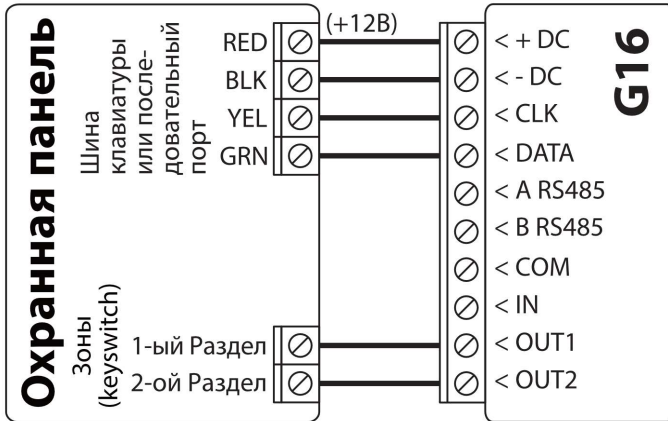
Охранная панель

Шина клавиатуры или последовательный порт

RED
BLK
YEL
GRN

Зоны (keyswitch)

1-ый Раздел
2-ой Раздел

(+12В)

G16

< + DC
< - DC
< CLK
< DATA
< A RS485
< B RS485
< COM
< IN
< OUT1
< OUT2